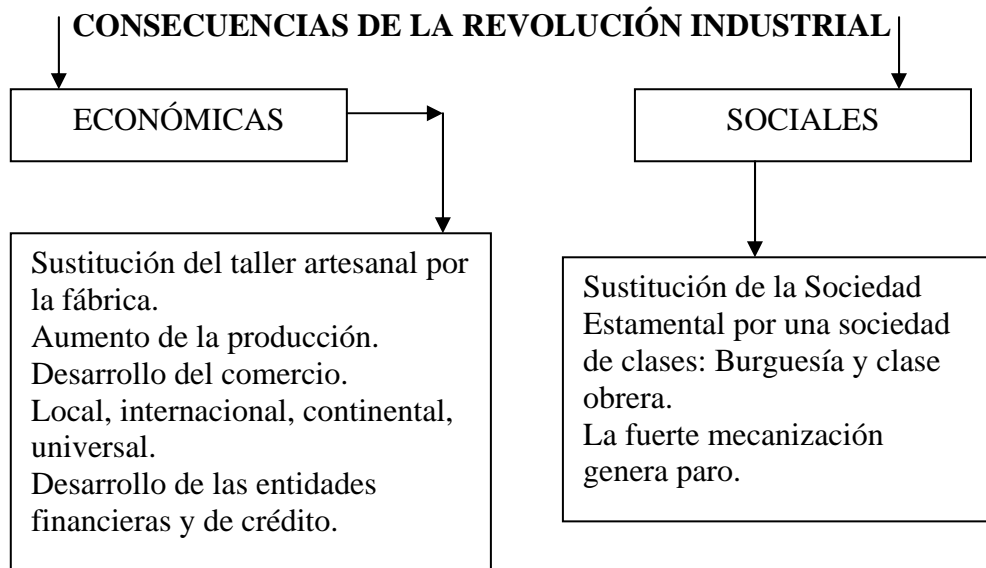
CONSECUENCIAS DE LA REVOLUCIÓN INDUSTRIAL

ECONÓMICAS

Sustitución del taller artesanal por la fábrica.
Aumento de la producción.
Desarrollo del comercio.
Local, internacional, continental, universal.
Desarrollo de las entidades financieras y de crédito.

SOCIALES

Sustitución de la Sociedad Estamental por una sociedad de clases: Burguesía y clase obrera.
La fuerte mecanización genera paro.